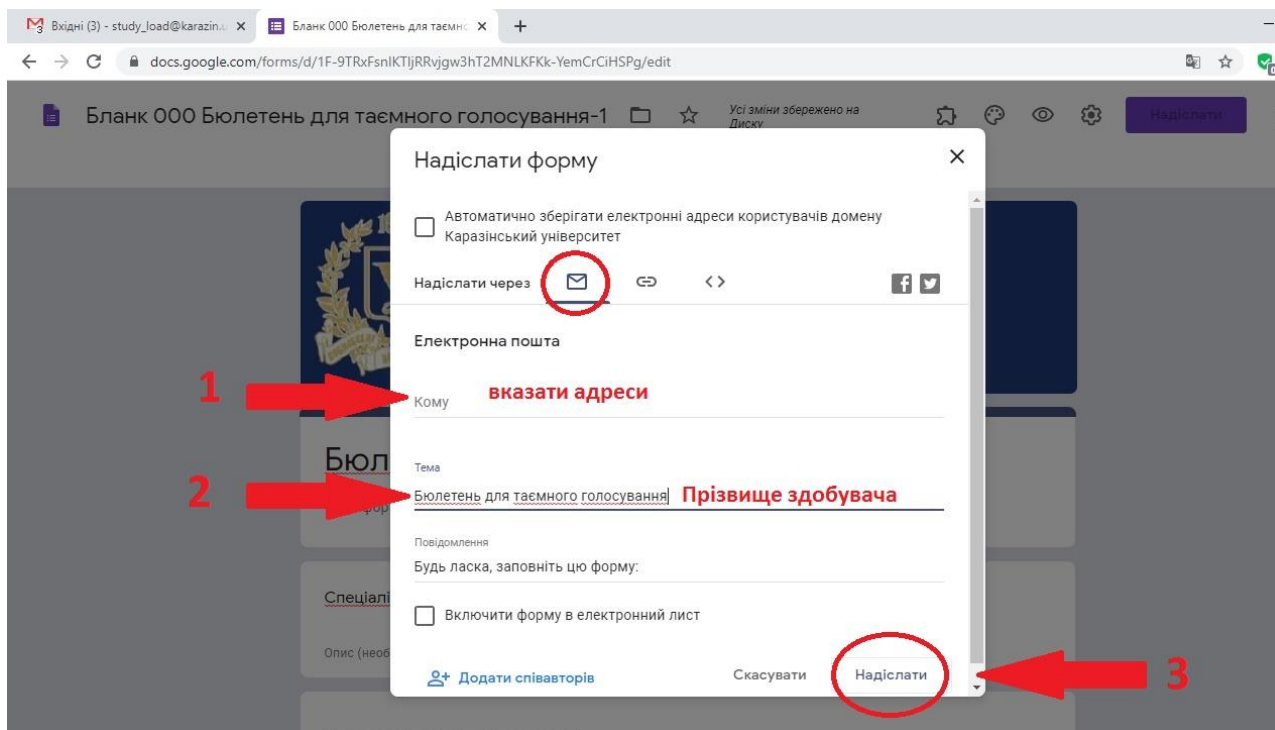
Вхідні (3) - study_load@karazin.u ×
Бланк 000 Бюлетень для таємно ×
+

docs.google.com/forms/d/1F-9TRxFsnIKTIjRRvjgw3hT2MNLKFKk-YemCrCiHSPg/edit

Бланк 000 Бюлетень для таємного голосування-1
Усі зміни збережено на Диску
Надіслати

Надіслати форму

Автоматично зберігати електронні адреси користувачів домену Каразінський університет

Надіслати через

Електронна пошта

1
Кому
вказати адреси

Тема
2
Бюлетень для таємного голосування
Прізвище здобувача

Повідомлення
Будь ласка, заповніть цю форму:

Включити форму в електронний лист

Додати співавторів
Скасувати
Надіслати
3

Бюл
фор
Спеціалі
Опис (необ